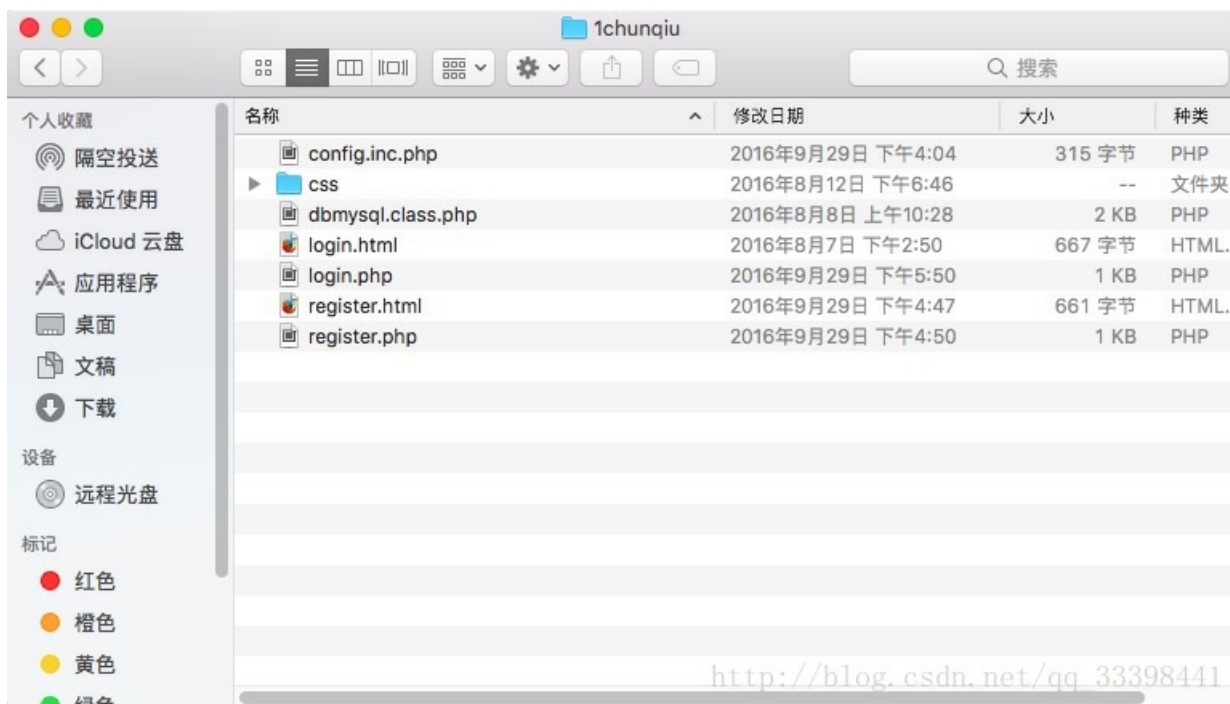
1chunqiu

搜索

个人收藏
隔空投送
最近使用
iCloud 云盘
应用程序
桌面
文稿
下载
设备
远程光盘
标记
红色
橙色
黄色
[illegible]

| 名称 | 修改日期 | 大小 | 种类 |
|---|---|---|---|
| config.inc.php | 2016年9月29日 下午4:04 | 315 字节 | PHP |
| css | 2016年8月12日 下午6:46 | -- | 文件夹 |
| dbmysql.class.php | 2016年8月8日 上午10:28 | 2 KB | PHP |
| login.html | 2016年8月7日 下午2:50 | 667 字节 | HTML. |
| login.php | 2016年9月29日 下午5:50 | 1 KB | PHP |
| register.html | 2016年9月29日 下午4:47 | 661 字节 | HTML. |
| register.php | 2016年9月29日 下午4:50 | 1 KB | PHP |

http://blog.csdn.net/qq_33398441